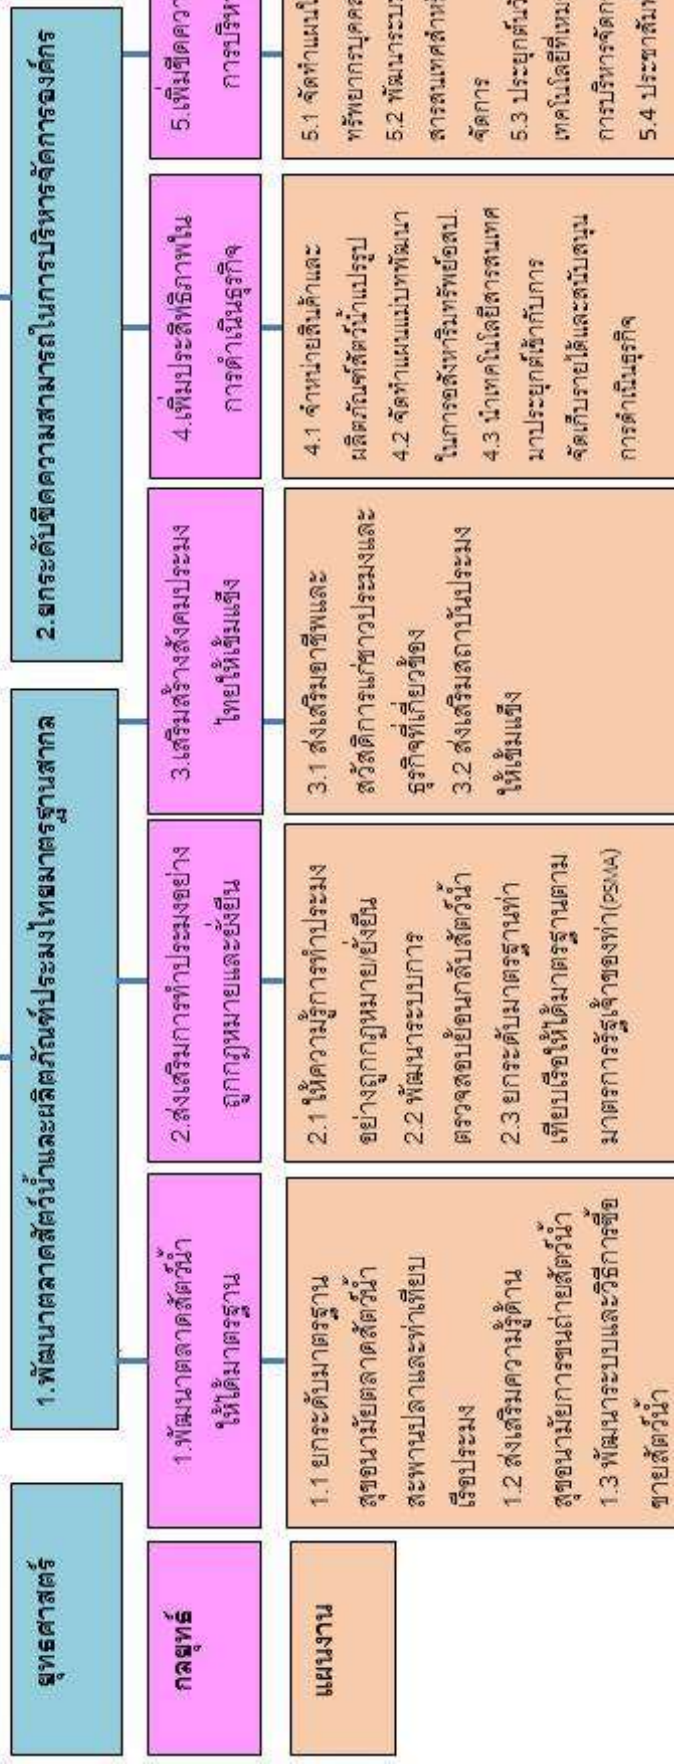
ยุทธศาสตร์

1.พัฒนาตลาดสัตว์น้ำและผลิตภัณฑ์ประมงไทยมาตรฐานสากล

2.ยกระดับขีดความสามารถในการบริหารจัดการองค์กร

กลยุทธ์

1.พัฒนาตลาดสัตว์น้ำให้ได้มาตรฐาน

2.ส่งเสริมการทำประมงอย่างถูกกฎหมายและยั่งยืน

3.เสริมสร้างสังคมประมงไทยให้เข้มแข็ง

4.เพิ่มประสิทธิภาพในการดำเนินธุรกิจ

5.เพิ่มขีดความ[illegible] การบริห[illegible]

แผนงาน

1.1 ยกระดับมาตรฐานสุขอนามัยตลาดสัตว์น้ำ สะพานปลาและท่าเทียบเรือประมง
1.2 ส่งเสริมความรู้ด้านสุขอนามัยการขนถ่ายสัตว์น้ำ
1.3 พัฒนาระบบและวิธีการซื้อขายสัตว์น้ำ

2.1 ให้ความรู้การทำประมงอย่างถูกกฎหมาย/ยั่งยืน
2.2 พัฒนาระบบการตรวจสอบย้อนกลับสัตว์น้ำ
2.3 ยกระดับมาตรฐานท่าเทียบเรือให้ได้มาตรฐานตามมาตรการรัฐเจ้าของท่า(PSMA)

3.1 ส่งเสริมอาชีพและสวัสดิการแก่ชาวประมงและธุรกิจที่เกี่ยวข้อง
3.2 ส่งเสริมสถาบันประมงให้เข้มแข็ง

4.1 จำหน่ายสินค้าและผลิตภัณฑ์สัตว์น้ำแปรรูป
4.2 จัดทำแผนแม่บทพัฒนาในการอสังหาริมทรัพย์ อสป.
4.3 นำเทคโนโลยีสารสนเทศมาประยุกต์ใช้กับการจัดเก็บรายได้และสนับสนุนการดำเนินธุรกิจ

5.1 จัดทำแผนป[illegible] ทรัพยากรบุคคล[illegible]
5.2 พัฒนาระบบ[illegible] สารสนเทศสำหรั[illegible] จัดการ
5.3 ประยุกต์ใช้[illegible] เทคโนโลยีใหม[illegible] การบริหารจัดก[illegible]
5.4 ประชาสัมพ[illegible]